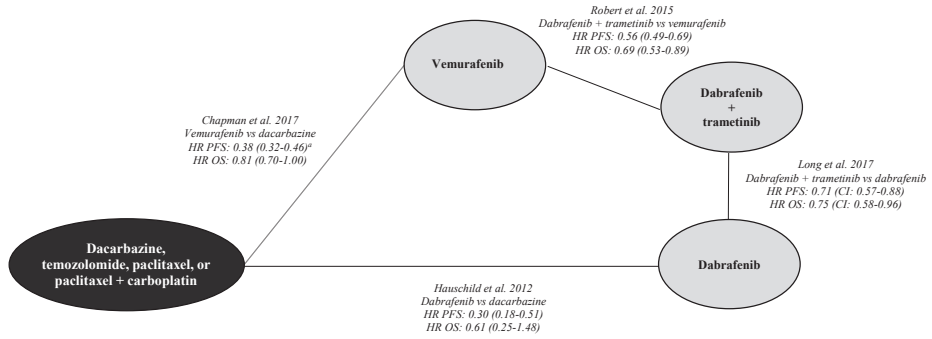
Robert et al. 2015
Dabrafenib + trametinib vs vemurafenib
HR PFS: 0.56 (0.49-0.69)
HR OS: 0.69 (0.53-0.89)

Vemurafenib

Dabrafenib + trametinib

Chapman et al. 2017
Vemurafenib vs dacarbazine
HR PFS: 0.38 (0.32-0.46)$^{a}$
HR OS: 0.81 (0.70-1.00)

Long et al. 2017
Dabrafenib + trametinib vs dabrafenib
HR PFS: 0.71 (CI: 0.57-0.88)
HR OS: 0.75 (CI: 0.58-0.96)

Dacarbazine, temozolomide, paclitaxel, or paclitaxel + carboplatin

Dabrafenib

Hauschild et al. 2012
Dabrafenib vs dacarbazine
HR PFS: 0.30 (0.18-0.51)
HR OS: 0.61 (0.25-1.48)